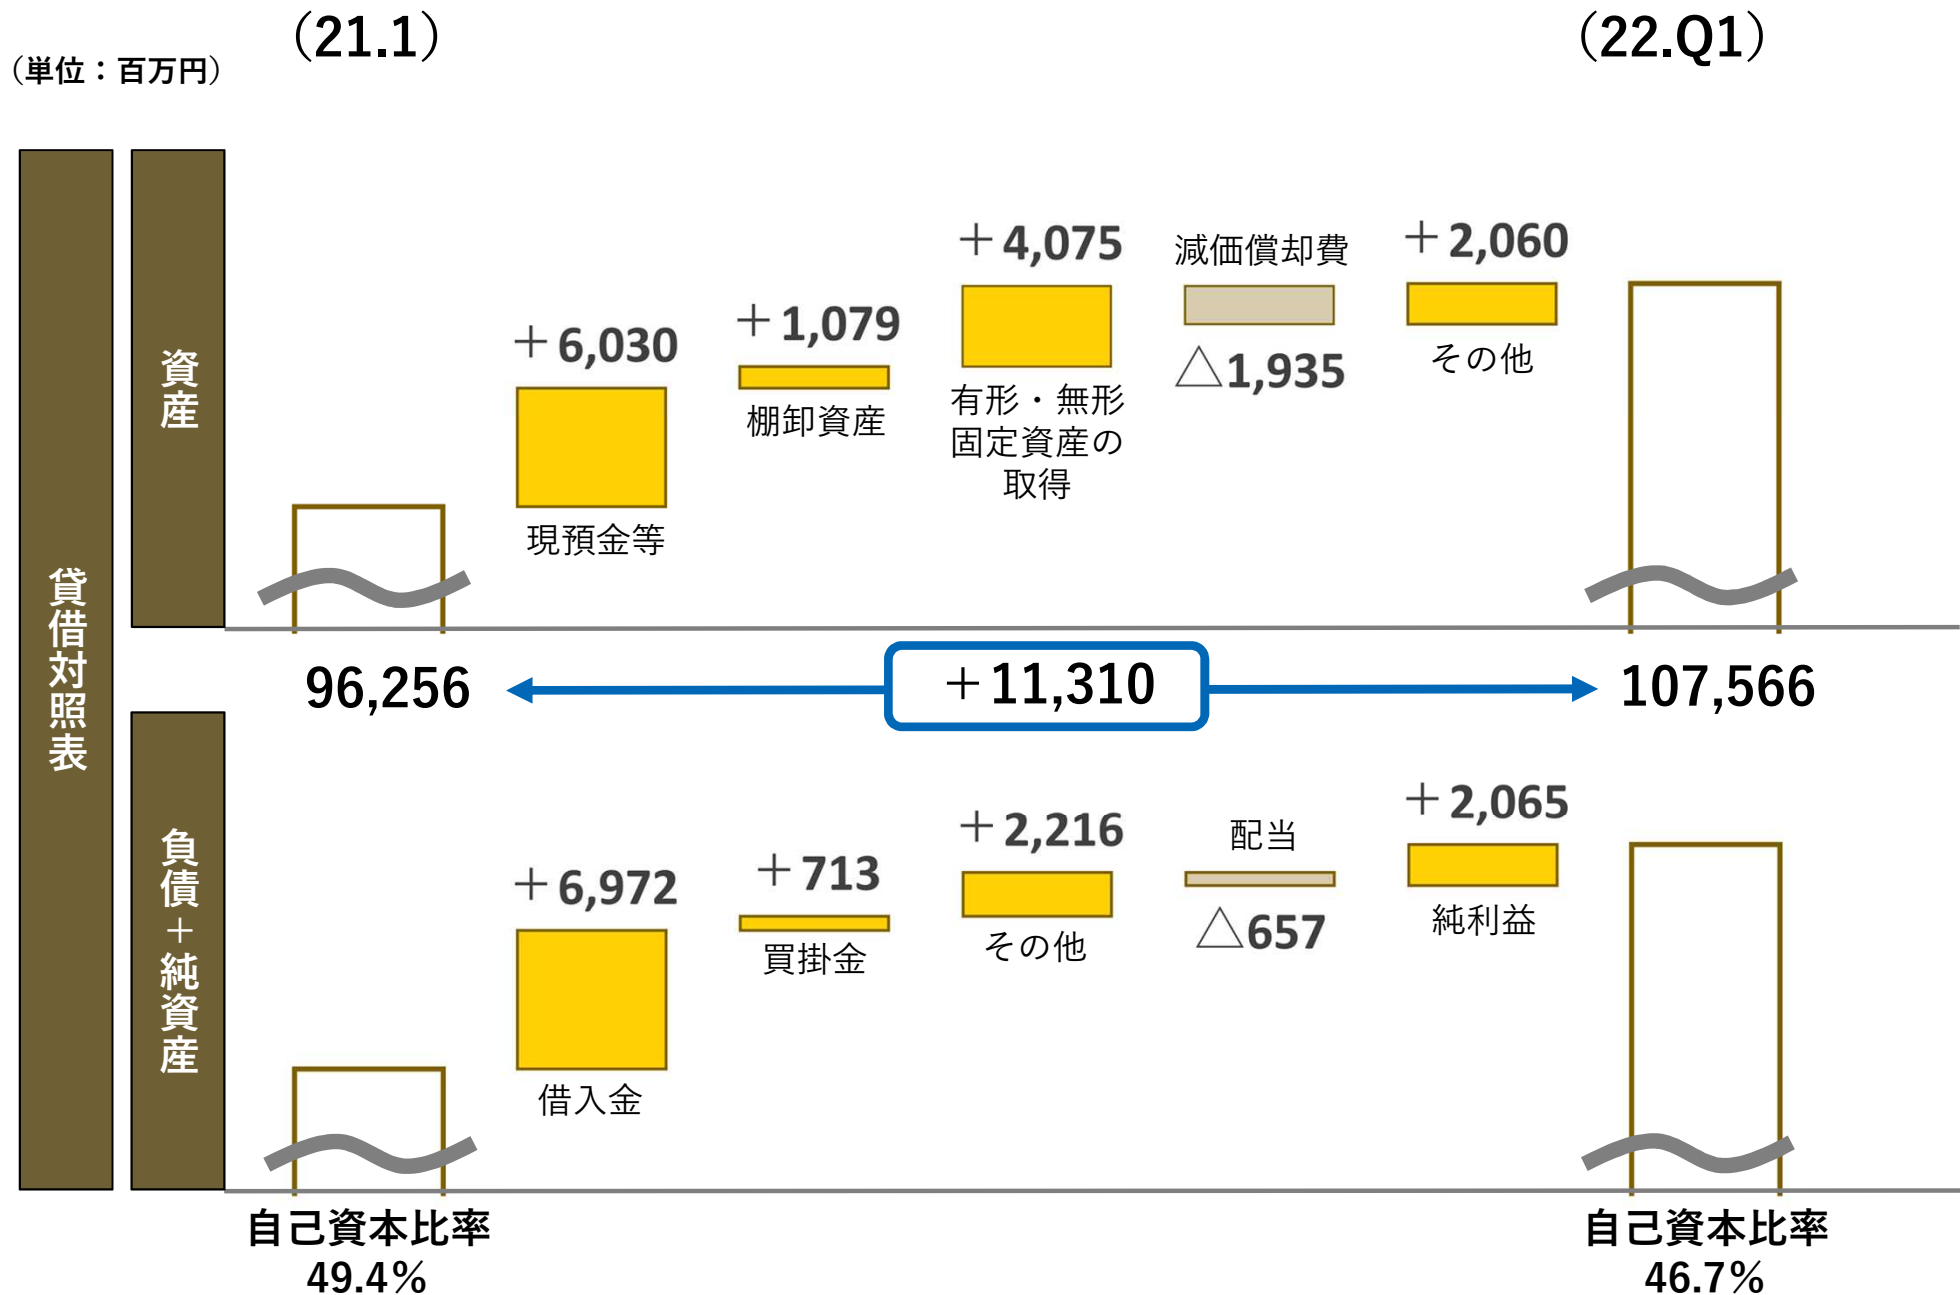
（単位：百万円）

（21.1）

（22.Q1）

貸借対照表

資産

＋6,030
現預金等

＋1,079
棚卸資産

＋4,075
有形・無形固定資産の取得

減価償却費
△1,935

＋2,060
その他

96,256

＋11,310

107,566

負債＋純資産

＋6,972
借入金

＋713
買掛金

＋2,216
その他

配当
△657

＋2,065
純利益

自己資本比率
49.4%

自己資本比率
46.7%